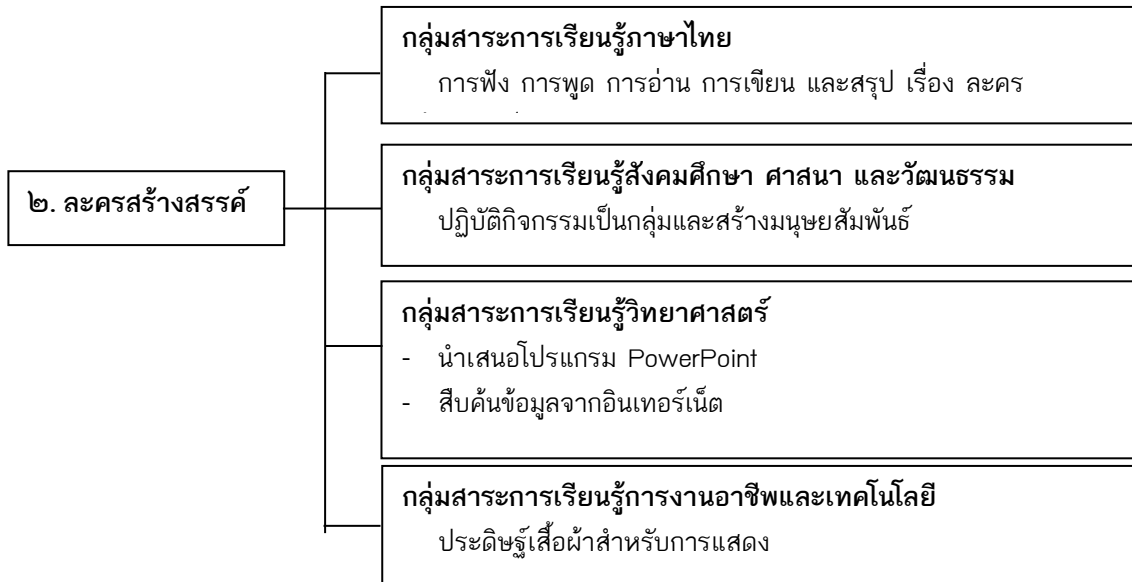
๒. ละครสร้างสรรค์

กลุ่มสาระการเรียนรู้ภาษาไทย
การฟัง การพูด การอ่าน การเขียน และสรุป เรื่อง ละคร
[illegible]

กลุ่มสาระการเรียนรู้สังคมศึกษา ศาสนา และวัฒนธรรม
ปฏิบัติกิจกรรมเป็นกลุ่มและสร้างมนุษยสัมพันธ์

กลุ่มสาระการเรียนรู้วิทยาศาสตร์
- นำเสนอโปรแกรม PowerPoint
- สืบค้นข้อมูลจากอินเทอร์เน็ต

กลุ่มสาระการเรียนรู้การงานอาชีพและเทคโนโลยี
ประดิษฐ์เสื้อผ้าสำหรับการแสดง